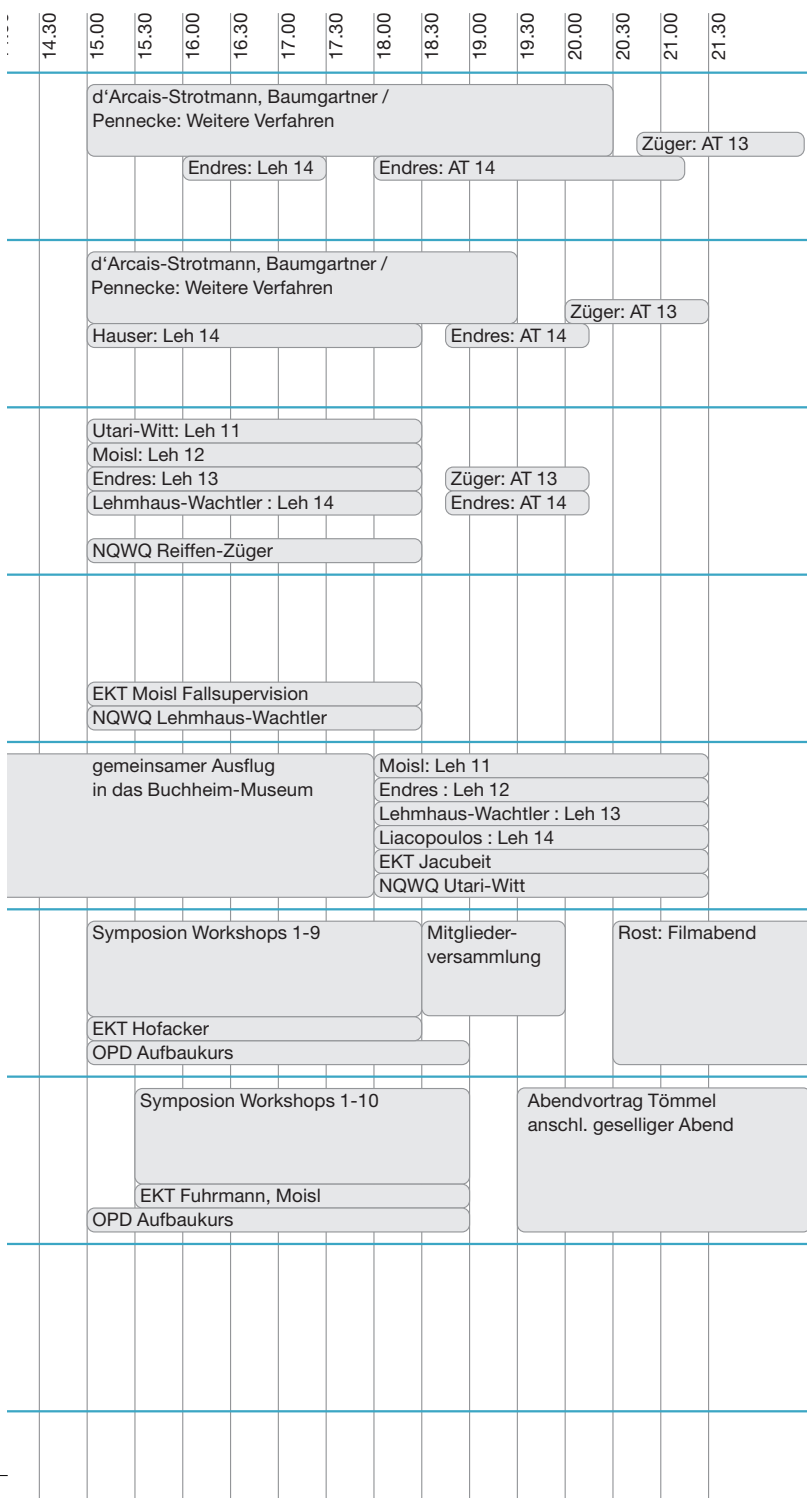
14.30 15.00 15.30 16.00 16.30 17.00 17.30 18.00 18.30 19.00 19.30 20.00 20.30 21.00 21.30

d'Arcais-Strotmann, Baumgartner / Pennecke: Weitere Verfahren

Züger: AT 13

Endres: Leh 14

Endres: AT 14

d'Arcais-Strotmann, Baumgartner / Pennecke: Weitere Verfahren

Züger: AT 13

Hauser: Leh 14

Endres: AT 14

Utari-Witt: Leh 11
Moisl: Leh 12
Endres: Leh 13
Lehmhaus-Wachtler : Leh 14

Züger: AT 13
Endres: AT 14

NQWQ Reiffen-Züger

EKT Moisl Fallsupervision
NQWQ Lehmhaus-Wachtler

gemeinsamer Ausflug in das Buchheim-Museum

Moisl: Leh 11
Endres : Leh 12
Lehmhaus-Wachtler : Leh 13
Liacopoulos : Leh 14
EKT Jacubeit
NQWQ Utari-Witt

Symposion Workshops 1-9

Mitglieder-versammlung

Rost: Filmabend

EKT Hofacker
OPD Aufbaukurs

Symposion Workshops 1-10

Abendvortrag Tömmel anschl. geselliger Abend

EKT Fuhrmann, Moisl
OPD Aufbaukurs